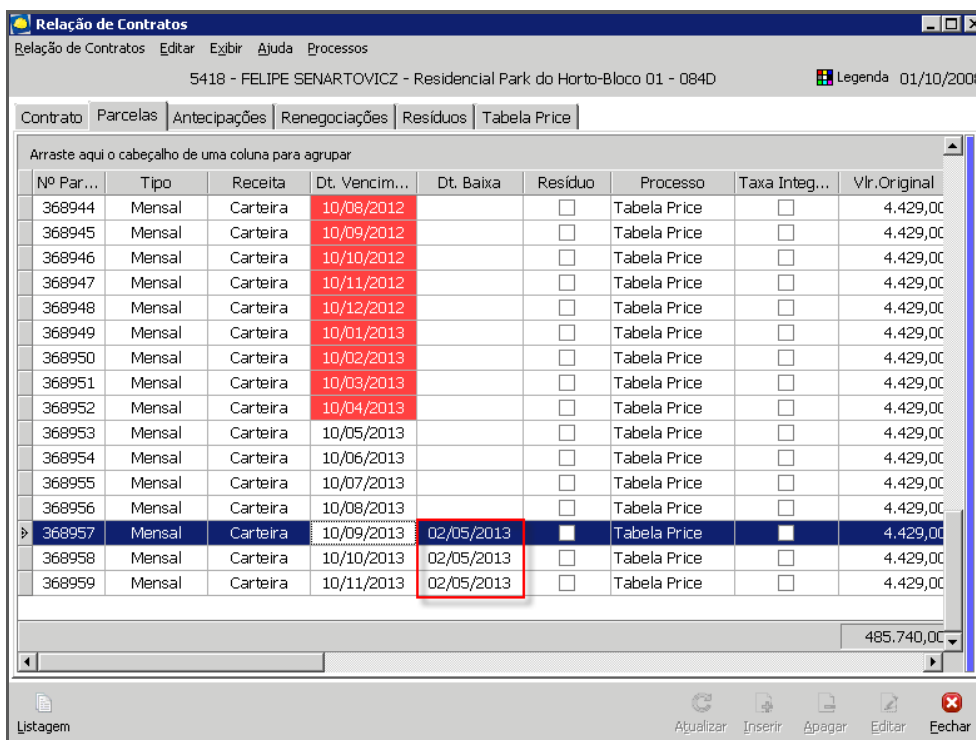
Relação de Contratos

Relação de Contratos Editar Exibir Ajuda Processos

5418 - FELIPE SENARTOVICZ - Residencial Park do Horto-Bloco 01 - 084D

Legenda 01/10/200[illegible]

Contrato | Parcelas | Antecipações | Renegociações | Resíduos | Tabela Price

Arraste aqui o cabeçalho de uma coluna para agrupar

| Nº Par... | Tipo | Receita | Dt. Vencim... | Dt. Baixa | Resíduo | Processo | Taxa Integ... | Vlr.Original |
|---|---|---|---|---|---|---|---|---|
| 368944 | Mensal | Carteira | 10/08/2012 | | | Tabela Price | | 4.429,0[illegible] |
| 368945 | Mensal | Carteira | 10/09/2012 | | | Tabela Price | | 4.429,0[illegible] |
| 368946 | Mensal | Carteira | 10/10/2012 | | | Tabela Price | | 4.429,0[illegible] |
| 368947 | Mensal | Carteira | 10/11/2012 | | | Tabela Price | | 4.429,0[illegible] |
| 368948 | Mensal | Carteira | 10/12/2012 | | | Tabela Price | | 4.429,0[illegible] |
| 368949 | Mensal | Carteira | 10/01/2013 | | | Tabela Price | | 4.429,0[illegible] |
| 368950 | Mensal | Carteira | 10/02/2013 | | | Tabela Price | | 4.429,0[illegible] |
| 368951 | Mensal | Carteira | 10/03/2013 | | | Tabela Price | | 4.429,0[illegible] |
| 368952 | Mensal | Carteira | 10/04/2013 | | | Tabela Price | | 4.429,0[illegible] |
| 368953 | Mensal | Carteira | 10/05/2013 | | | Tabela Price | | 4.429,0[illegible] |
| 368954 | Mensal | Carteira | 10/06/2013 | | | Tabela Price | | 4.429,0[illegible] |
| 368955 | Mensal | Carteira | 10/07/2013 | | | Tabela Price | | 4.429,0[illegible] |
| 368956 | Mensal | Carteira | 10/08/2013 | | | Tabela Price | | 4.429,0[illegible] |
| 368957 | Mensal | Carteira | 10/09/2013 | 02/05/2013 | | Tabela Price | | 4.429,0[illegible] |
| 368958 | Mensal | Carteira | 10/10/2013 | 02/05/2013 | | Tabela Price | | 4.429,0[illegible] |
| 368959 | Mensal | Carteira | 10/11/2013 | 02/05/2013 | | Tabela Price | | 4.429,0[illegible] |

485.740,0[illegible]

Listagem Atualizar Inserir Apagar Editar Fechar